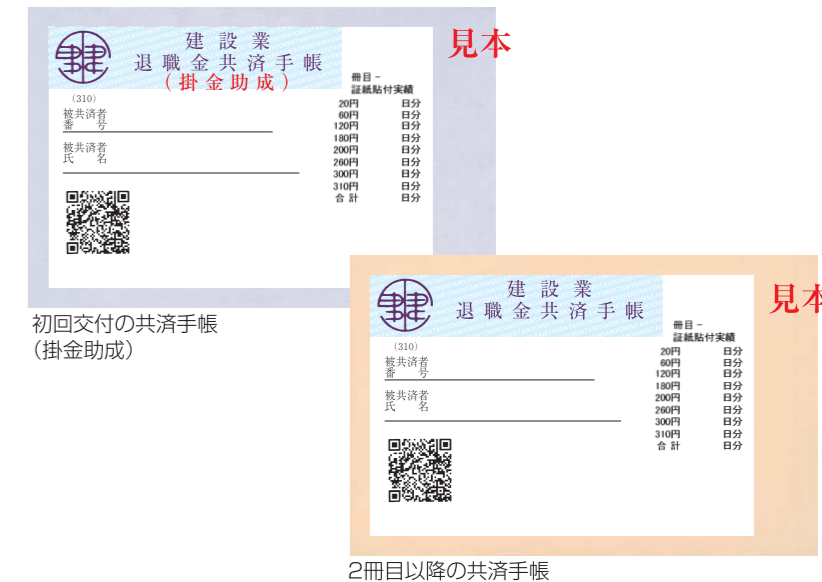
建設業
退職金共済手帳
（掛金助成）

見本

(310)
被共済者
番　号

被共済者
氏　名

冊目 -
証紙貼付実績

| | |
|---|---|
| 20円 | 日分 |
| 60円 | 日分 |
| 120円 | 日分 |
| 180円 | 日分 |
| 200円 | 日分 |
| 260円 | 日分 |
| 300円 | 日分 |
| 310円 | 日分 |
| 合 計 | 日分 |

初回交付の共済手帳
（掛金助成）

建設業
退職金共済手帳

見本

(310)
被共済者
番　号

被共済者
氏　名

冊目 -
証紙貼付実績

| | |
|---|---|
| 20円 | 日分 |
| 60円 | 日分 |
| 120円 | 日分 |
| 180円 | 日分 |
| 200円 | 日分 |
| 260円 | 日分 |
| 300円 | 日分 |
| 310円 | 日分 |
| 合 計 | 日分 |

2冊目以降の共済手帳